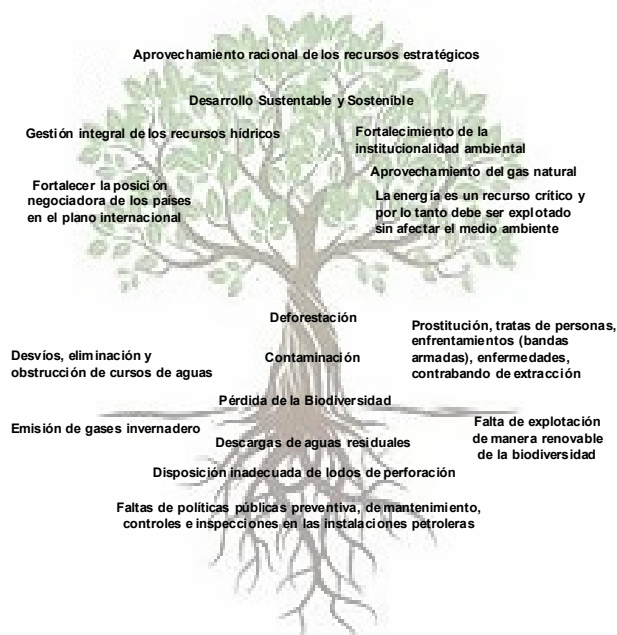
Aprovechamiento racional de los recursos estratégicos

Desarrollo Sustentable y Sostenible

Gestión integral de los recursos hídricos

Fortalecimiento de la institucionalidad ambiental

Aprovechamiento del gas natural

Fortalecer la posición negociadora de los países en el plano internacional

La energía es un recurso crítico y por lo tanto debe ser explotado sin afectar el medio ambiente

Deforestación

Prostitución, tratas de personas, enfrentamientos (bandas armadas), enfermedades, contrabando de extracción

Desvíos, eliminación y obstrucción de cursos de aguas

Contaminación

Pérdida de la Biodiversidad

Emisión de gases invernadero

Falta de explotación de manera renovable de la biodiversidad

Descargas de aguas residuales

Disposición inadecuada de lodos de perforación

Faltas de políticas públicas preventiva, de mantenimiento, controles e inspecciones en las instalaciones petroleras